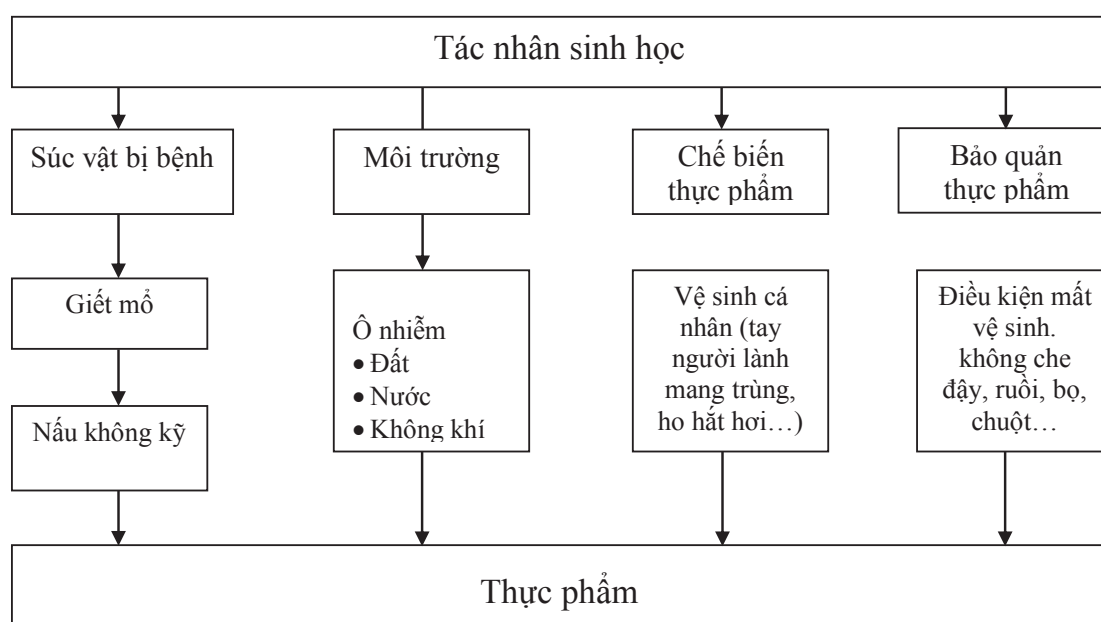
Tác nhân sinh học

Súc vật bị bệnh

Giết mổ

Nấu không kỹ

Môi trường

Ô nhiễm
• Đất
• Nước
• Không khí

Chế biến thực phẩm

Vệ sinh cá nhân (tay người lành mang trùng, ho hắt hơi…)

Bảo quản thực phẩm

Điều kiện mất vệ sinh. không che đậy, ruồi, bọ, chuột…

Thực phẩm